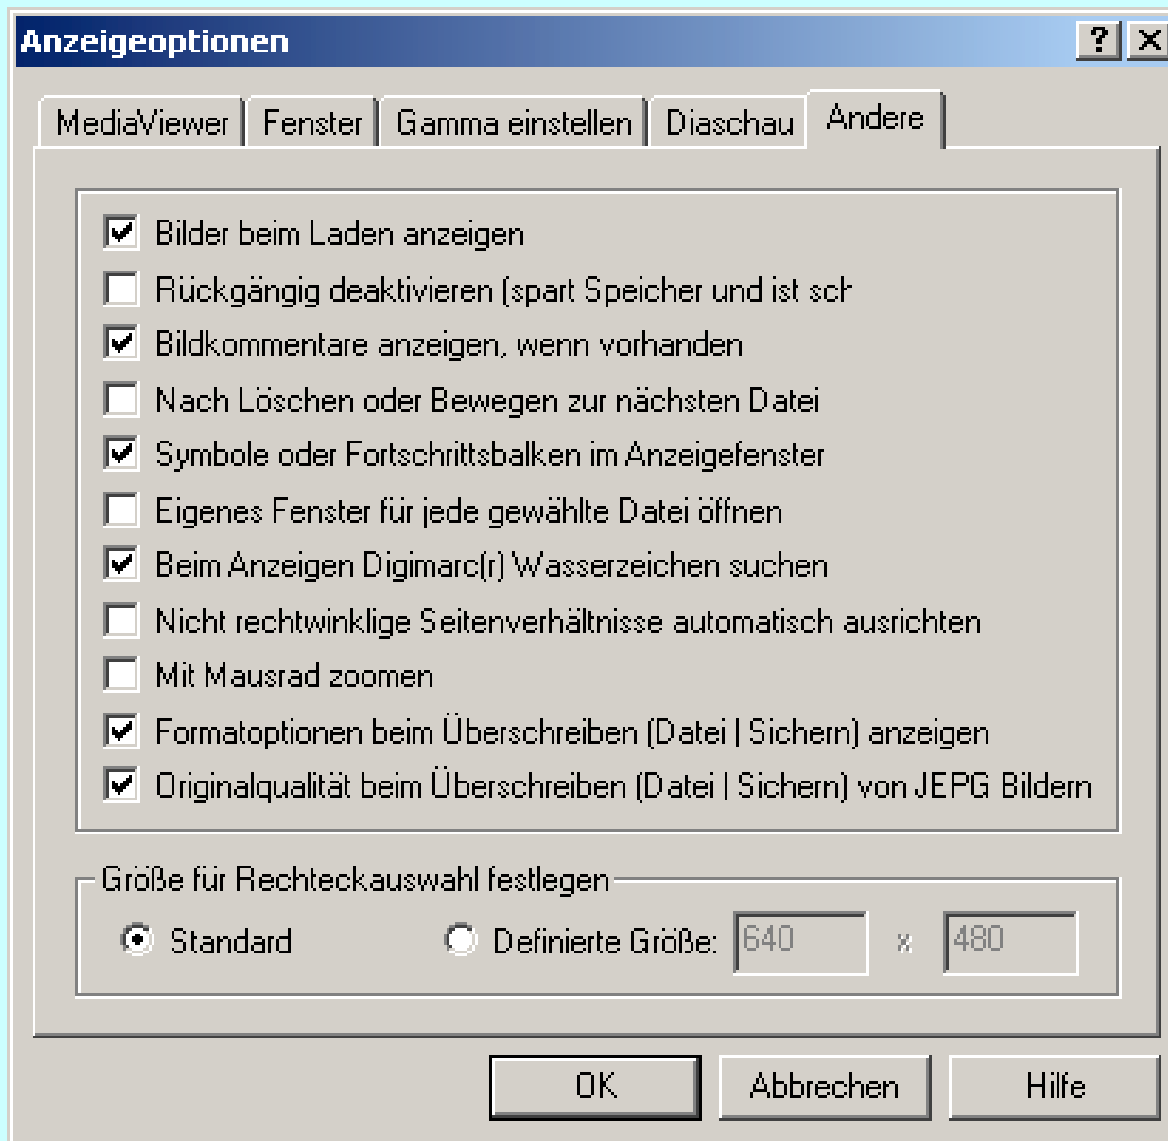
Anzeigeoptionen
?
X
MediaViewer
Fenster
Gamma einstellen
Diaschau
Andere

Bilder beim Laden anzeigen
Rückgängig deaktivieren (spart Speicher und ist sch
Bildkommentare anzeigen, wenn vorhanden
Nach Löschen oder Bewegen zur nächsten Datei
Symbole oder Fortschrittsbalken im Anzeigefenster
Eigenes Fenster für jede gewählte Datei öffnen
Beim Anzeigen Digimarc(r) Wasserzeichen suchen
Nicht rechtwinklige Seitenverhältnisse automatisch ausrichten
Mit Mausrad zoomen
Formatoptionen beim Überschreiben (Datei | Sichern) anzeigen
Originalqualität beim Überschreiben (Datei | Sichern) von JEPG Bildern

Größe für Rechteckauswahl festlegen
Standard
Definierte Größe: 640 x 480

OK
Abbrechen
Hilfe